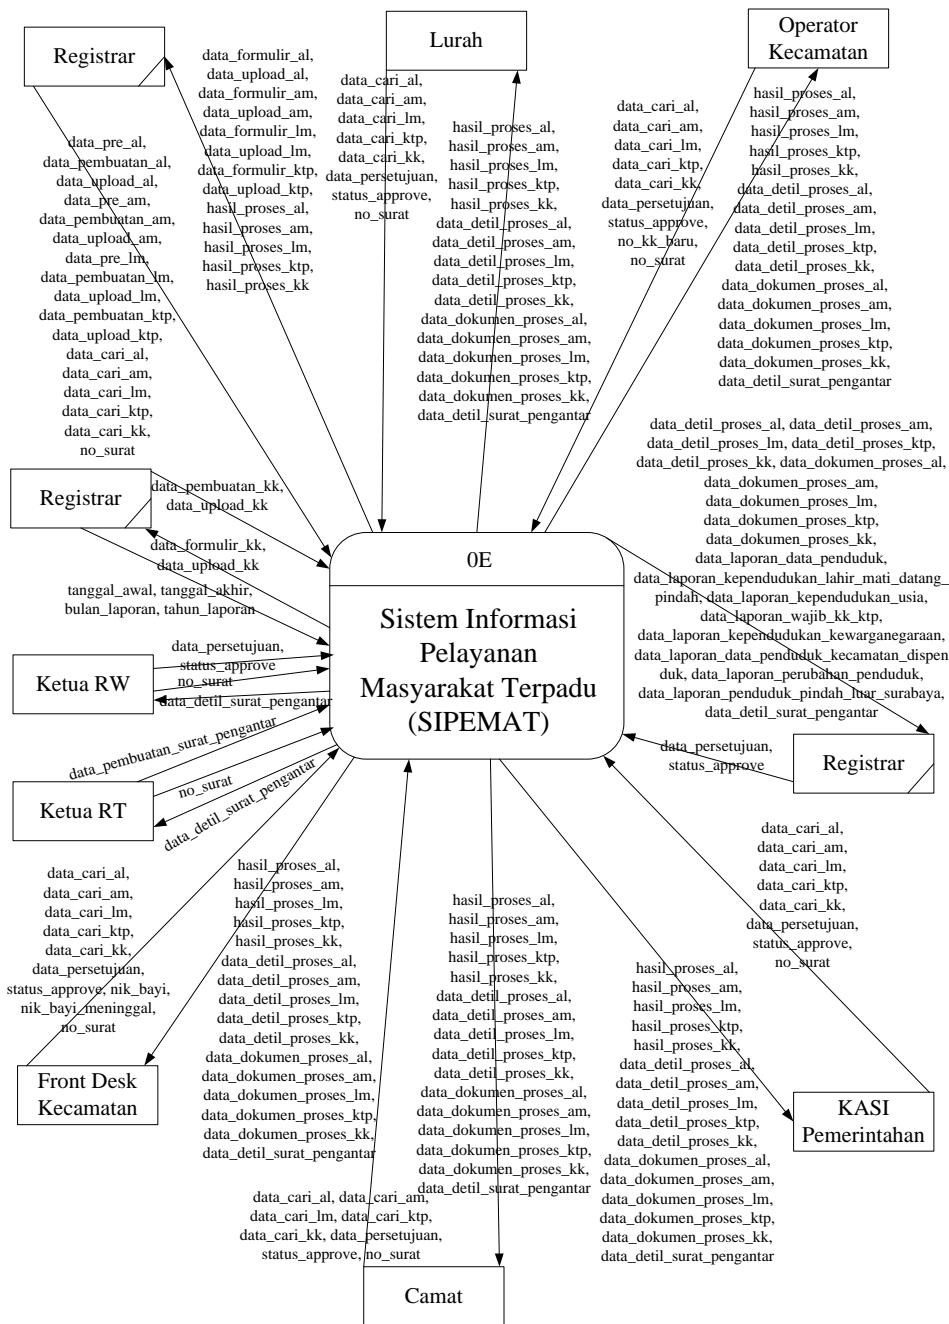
Registrar

data_formulir_al, data_upload_al, data_formulir_am, data_upload_am, data_formulir_lm, data_upload_lm, data_formulir_ktp, data_upload_ktp, hasil_proses_al, hasil_proses_am, hasil_proses_lm, hasil_proses_ktp, hasil_proses_kk

data_pre_al, data_pembuatan_al, data_upload_al, data_pre_am, data_pembuatan_am, data_upload_am, data_pre_lm, data_pembuatan_lm, data_upload_lm, data_pembuatan_ktp, data_upload_ktp, data_cari_al, data_cari_am, data_cari_lm, data_cari_ktp, data_cari_kk, no_surat

Lurah

data_cari_al, data_cari_am, data_cari_lm, data_cari_ktp, data_cari_kk, data_persetujuan, status_approve, no_surat

hasil_proses_al, hasil_proses_am, hasil_proses_lm, hasil_proses_ktp, hasil_proses_kk, data_detil_proses_al, data_detil_proses_am, data_detil_proses_lm, data_detil_proses_ktp, data_detil_proses_kk, data_dokumen_proses_al, data_dokumen_proses_am, data_dokumen_proses_lm, data_dokumen_proses_ktp, data_dokumen_proses_kk, data_detil_surat_pengantar

Operator Kecamatan

data_cari_al, data_cari_am, data_cari_lm, data_cari_ktp, data_cari_kk, data_persetujuan, status_approve, no_kk_baru, no_surat

hasil_proses_al, hasil_proses_am, hasil_proses_lm, hasil_proses_ktp, hasil_proses_kk, data_detil_proses_al, data_detil_proses_am, data_detil_proses_lm, data_detil_proses_ktp, data_detil_proses_kk, data_dokumen_proses_al, data_dokumen_proses_am, data_dokumen_proses_lm, data_dokumen_proses_ktp, data_dokumen_proses_kk, data_detil_surat_pengantar

data_detil_proses_al, data_detil_proses_am, data_detil_proses_lm, data_detil_proses_ktp, data_detil_proses_kk, data_dokumen_proses_al, data_dokumen_proses_am, data_dokumen_proses_lm, data_dokumen_proses_ktp, data_dokumen_proses_kk, data_laporan_data_penduduk, data_laporan_kependudukan_lahir_mati_datang_pindah, data_laporan_kependudukan_usia, data_laporan_wajib_kk_ktp, data_laporan_kependudukan_kewarganegaraan, data_laporan_data_penduduk_kecamatan_dispenduk, data_laporan_perubahan_penduduk, data_laporan_penduduk_pindah_luar_surabaya, data_detil_surat_pengantar

Registrar

data_pembuatan_kk, data_upload_kk

data_formulir_kk, data_upload_kk

tanggal_awal, tanggal_akhir, bulan_laporan, tahun_laporan

0E

Sistem Informasi Pelayanan Masyarakat Terpadu (SIPEMAT)

Ketua RW

data_persetujuan, status_approve

no_surat

data_detil_surat_pengantar

data_pembuatan_surat_pengantar

Ketua RT

no_surat

data_detil_surat_pengantar

Registrar

data_persetujuan, status_approve

data_cari_al, data_cari_am, data_cari_lm, data_cari_ktp, data_cari_kk, data_persetujuan, status_approve, no_surat

data_cari_al, data_cari_am, data_cari_lm, data_cari_ktp, data_cari_kk, data_persetujuan, status_approve, nik_bayi, nik_bayi_meninggal, no_surat

Front Desk Kecamatan

hasil_proses_al, hasil_proses_am, hasil_proses_lm, hasil_proses_ktp, hasil_proses_kk, data_detil_proses_al, data_detil_proses_am, data_detil_proses_lm, data_detil_proses_ktp, data_detil_proses_kk, data_dokumen_proses_al, data_dokumen_proses_am, data_dokumen_proses_lm, data_dokumen_proses_ktp, data_dokumen_proses_kk, data_detil_surat_pengantar

hasil_proses_al, hasil_proses_am, hasil_proses_lm, hasil_proses_ktp, hasil_proses_kk, data_detil_proses_al, data_detil_proses_am, data_detil_proses_lm, data_detil_proses_ktp, data_detil_proses_kk, data_dokumen_proses_al, data_dokumen_proses_am, data_dokumen_proses_lm, data_dokumen_proses_ktp, data_dokumen_proses_kk, data_detil_surat_pengantar

hasil_proses_al, hasil_proses_am, hasil_proses_lm, hasil_proses_ktp, hasil_proses_kk, data_detil_proses_al, data_detil_proses_am, data_detil_proses_lm, data_detil_proses_ktp, data_detil_proses_kk, data_dokumen_proses_al, data_dokumen_proses_am, data_dokumen_proses_lm, data_dokumen_proses_ktp, data_dokumen_proses_kk, data_detil_surat_pengantar

KASI Pemerintahan

data_cari_al, data_cari_am, data_cari_lm, data_cari_ktp, data_cari_kk, data_persetujuan, status_approve, no_surat

Camat